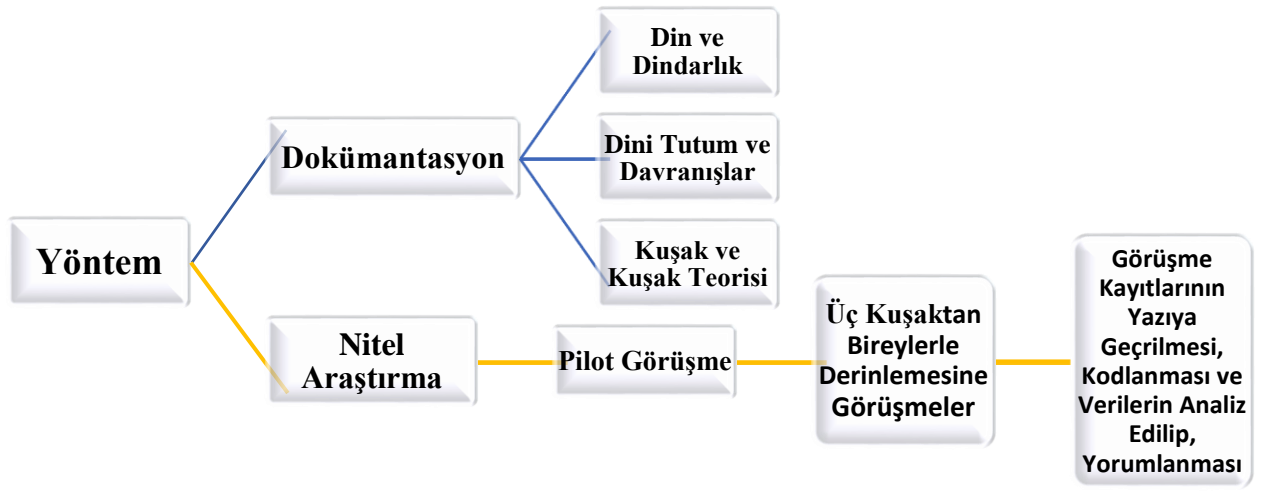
Yöntem

Dokümantasyon

Din ve Dindarlık

Dini Tutum ve Davranışlar

Kuşak ve Kuşak Teorisi

Nitel Araştırma

Pilot Görüşme

Üç Kuşaktan Bireylerle Derinlemesine Görüşmeler

Görüşme Kayıtlarının Yazıya Geçrilmesi, Kodlanması ve Verilerin Analiz Edilip, Yorumlanması